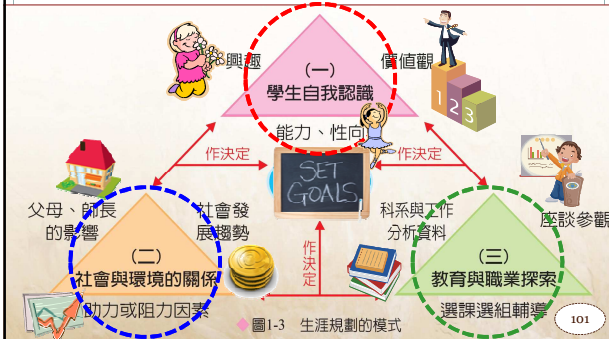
興趣
價值觀
(一)
學生自我認識
能力、性向
1 2 3
作決定
作決定
SET GOALS
父母、師長的影響
社會發展趨勢
科系與工作分析資料
座談參觀
(二)
社會與環境的關係
助力或阻力因素
作決定
(三)
教育與職業探索
選課選組輔導
圖1-3 生涯規劃的模式
101